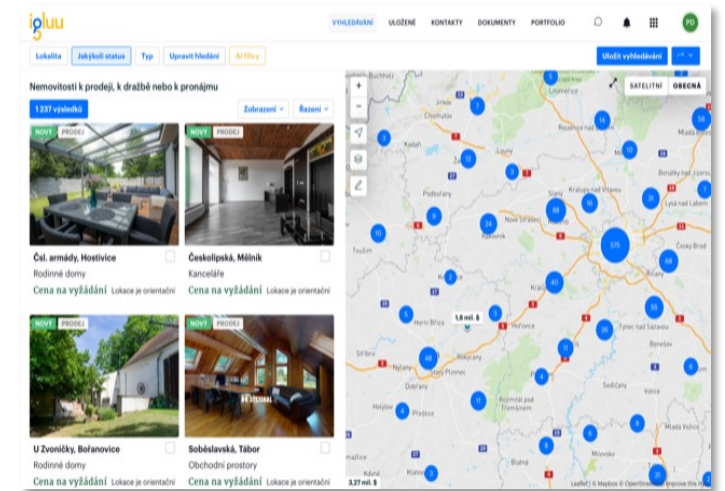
igluu

VYHLEDÁVÁNÍ ULOŽENÉ KONTAKTY DOKUMENTY PORTFOLIO

PD

Lokalita Jakýkoli status Typ Upravit hledání AI filtry

Uložit vyhledávání

Nemovitosti k prodeji, k dražbě nebo k pronájmu

1 237 výsledků

Zobrazení Řazení

NOVÝ PRODEJ

Čsl. armády, Hostivice
Rodinné domy
Cena na vyžádání Lokace je orientační

NOVÝ PRODEJ

Českolipská, Mělník
Kanceláře
Cena na vyžádání Lokace je orientační

NOVÝ PRODEJ

U Zvoničky, Bořanovice
Rodinné domy
Cena na vyžádání Lokace je orientační

NOVÝ PRODEJ

Soběslavská, Tábor
Obchodní prostory
Cena na vyžádání Lokace je orientační

SATELITNÍ OBECNÁ

5 7 16 3 12 58 10 3 9 7 24 88 16 31 10 575 3 40 68 5 3 1,6 mil. $ 55 26 11 48 4 6 11 4 8 6 4 8 4 3

Chomutov Kadaň Podbořany Slaný Kralupy nad Vltavou Rakovník Nové Strašecí Kladno Lysá nad Labem Český Brod Říčany Beroun Hořovice Týnec nad Sázavou Benešov Rokycany Plzeň Stříbro Nýřany Příbram Rožmitál pod Třemšínem Blatná Milevsko Přeštice Horšovský Týn Lomnice Roudnice nad Labem Mladá Boleslav Mělník Brandýs nad Labem Hořín Nymburk Kolín Čáslav Vlašim Sedlčany Písek Strakonice Tábor Sezimovo Ústí Kutná Hora Zbiroh Mníšek pod Brdy Dobříš

3,27 mil. $

Leaflet | © Mapbox © OpenStreetMap Improve this map